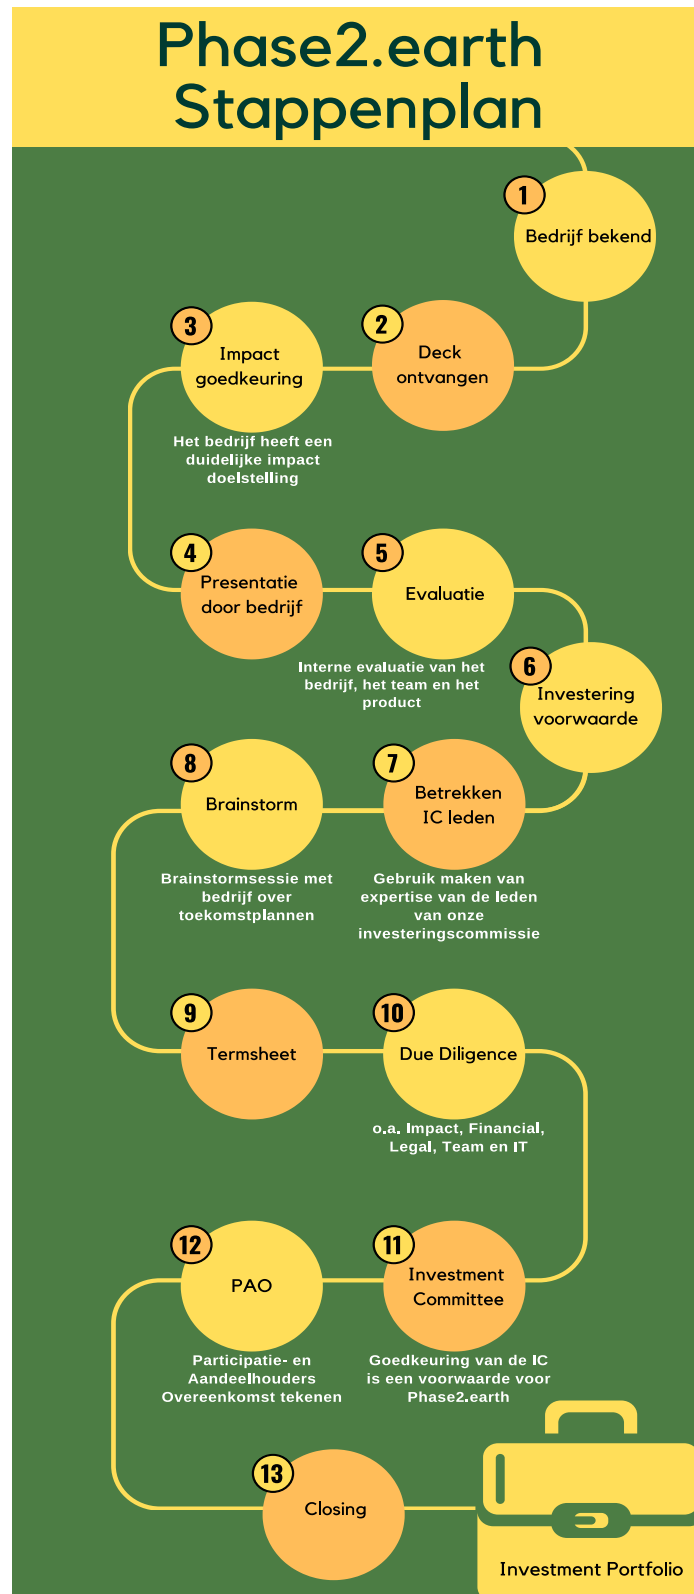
Phase2.earth Stappenplan

1
Bedrijf bekend

2
Deck ontvangen

3
Impact goedkeuring

Het bedrijf heeft een duidelijke impact doelstelling

4
Presentatie door bedrijf

5
Evaluatie

Interne evaluatie van het bedrijf, het team en het product

6
Investering voorwaarde

7
Betrekken IC leden

Gebruik maken van expertise van de leden van onze investeringscommissie

8
Brainstorm

Brainstormsessie met bedrijf over toekomstplannen

9
Termsheet

10
Due Diligence

o.a. Impact, Financial, Legal, Team en IT

11
Investment Committee

Goedkeuring van de IC is een voorwaarde voor Phase2.earth

12
PAO

Participatie- en Aandeelhouders Overeenkomst tekenen

13
Closing

Investment Portfolio